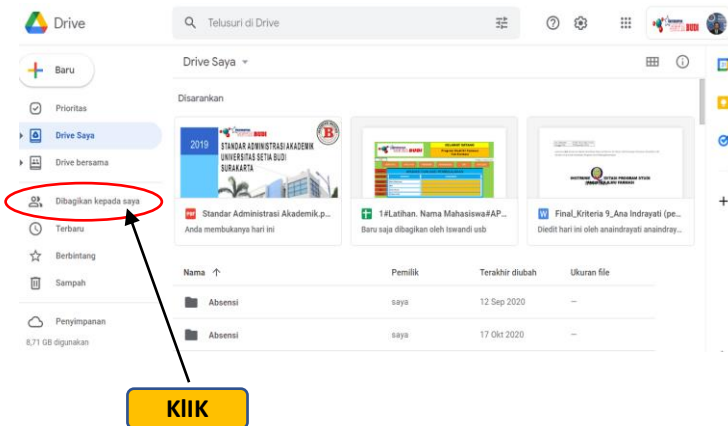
Drive

Telusuri di Drive

Baru

Prioritas

Drive Saya

Drive bersama

Dibagikan kepada saya

Terbaru

Berbintang

Sampah

Penyimpanan

8,71 GB digunakan

Drive Saya

Disarankan

2019 STANDAR ADMINISTRASI AKADEMIK UNIVERSITAS SETIA BUDI SURAKARTA

Standar Administrasi Akademik.p...

Anda membukanya hari ini

1#Latihan. Nama Mahasiswa#AP...

Baru saja dibagikan oleh Iswandi usb

Final_Kriteria 9_Ana Indrayati (pe...

Diedit hari ini oleh anaindrayati anaindray...

| Nama ↑ | Pemilik | Terakhir diubah | Ukuran file |
|---|---|---|---|
| Absensi | saya | 12 Sep 2020 | – |
| Absensi | saya | 17 Okt 2020 | – |

KlIK